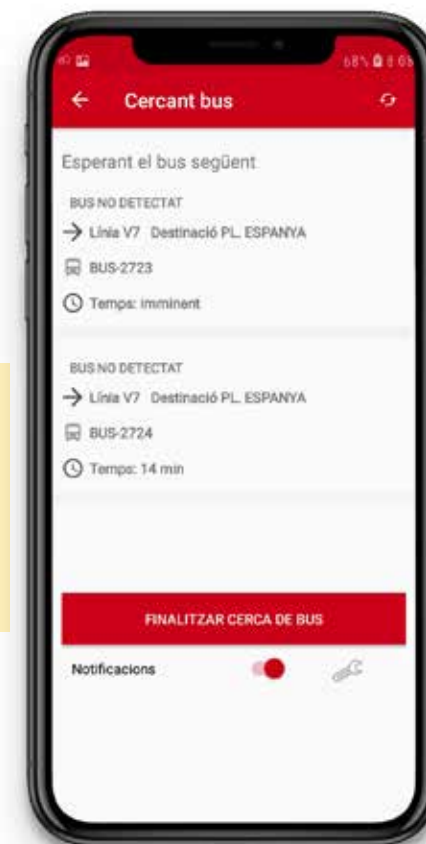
68% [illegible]

Cercant bus

Esperant el bus següent

BUS NO DETECTAT

Línia V7 Destinació PL. ESPANYA

BUS-2723

Temps: imminent

BUS NO DETECTAT

Línia V7 Destinació PL. ESPANYA

BUS-2724

Temps: 14 min

FINALITZAR CERCA DE BUS

Notificacions